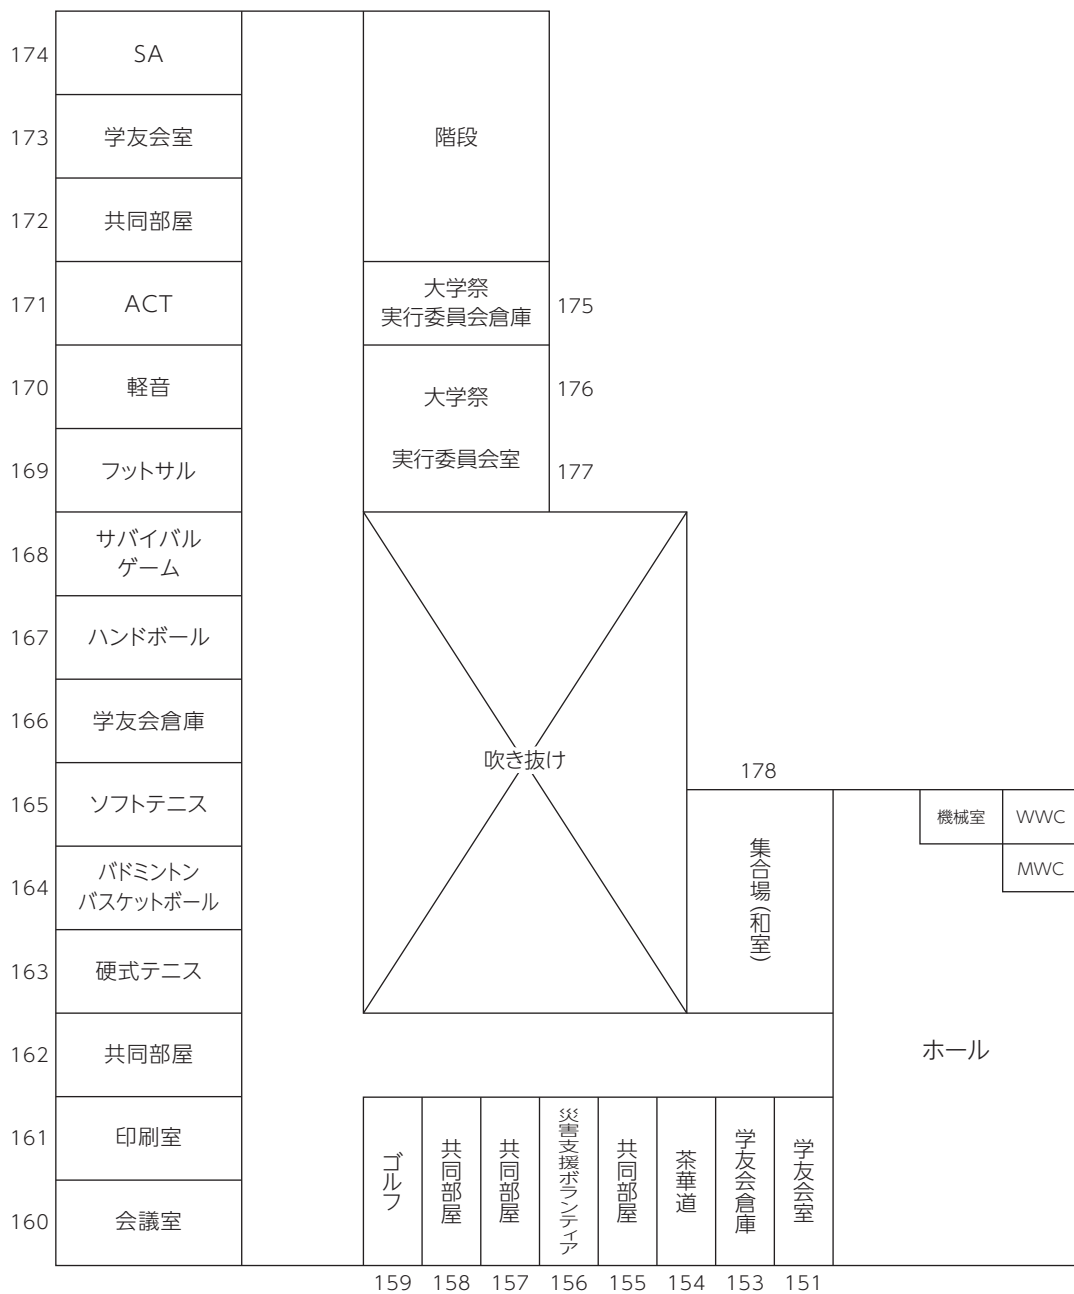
174 SA
173 学友会室
172 共同部屋
171 ACT
170 軽音
169 フットサル
168 サバイバルゲーム
167 ハンドボール
166 学友会倉庫
165 ソフトテニス
164 バドミントン バスケットボール
163 硬式テニス
162 共同部屋
161 印刷室
160 会議室

階段

大学祭実行委員会倉庫 175

大学祭 176
実行委員会室 177

吹き抜け

178

集合場(和室)

機械室
WWC
MWC

ホール

ゴルフ
共同部屋
共同部屋
災害支援ボランティア
共同部屋
茶華道
学友会倉庫
学友会室

159 158 157 156 155 154 153 151